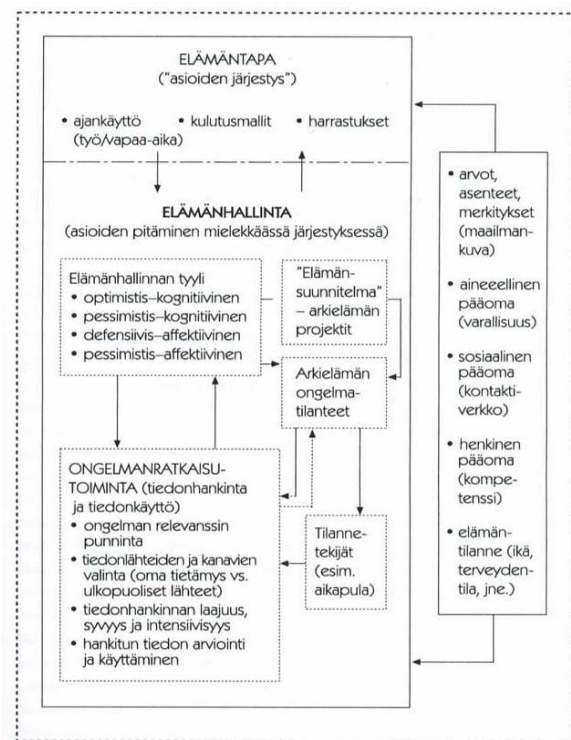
ELÄMÄNTAPA
("asioiden järjestys")

• ajankäyttö (työ/vapaa-aika)
• kulutusmallit
• harrastukset

ELÄMÄNHALLINTA
(asioiden pitäminen mielekkäässä järjestyksessä)

Elämänhallinnan tyyli
• optimistis–kognitiivinen
• pessimistis–kognitiivinen
• defensiivis–affektiivinen
• pessimistis–affektiivinen

"Elämänsuunnitelma" – arkielämän projektit

Arkielämän ongelmatilanteet

ONGELMANRATKAISUTOIMINTA (tiedonhankinta ja tiedonkäyttö)
• ongelman relevanssin punninta
• tiedonlähteiden ja kanavien valinta (oma tietämys vs. ulkopuoliset lähteet)
• tiedonhankinnan laajuus, syvyys ja intensiivisyys
• hankitun tiedon arviointi ja käyttäminen

Tilannetekijät (esim. aikapula)

• arvot, asenteet, merkitykset (maailmankuva)
• aineellinen pääoma (varallisuus)
• sosiaalinen pääoma (kontaktiverkko)
• henkinen pääoma (kompetenssi)
• elämäntilanne (ikä, terveydentila, jne.)